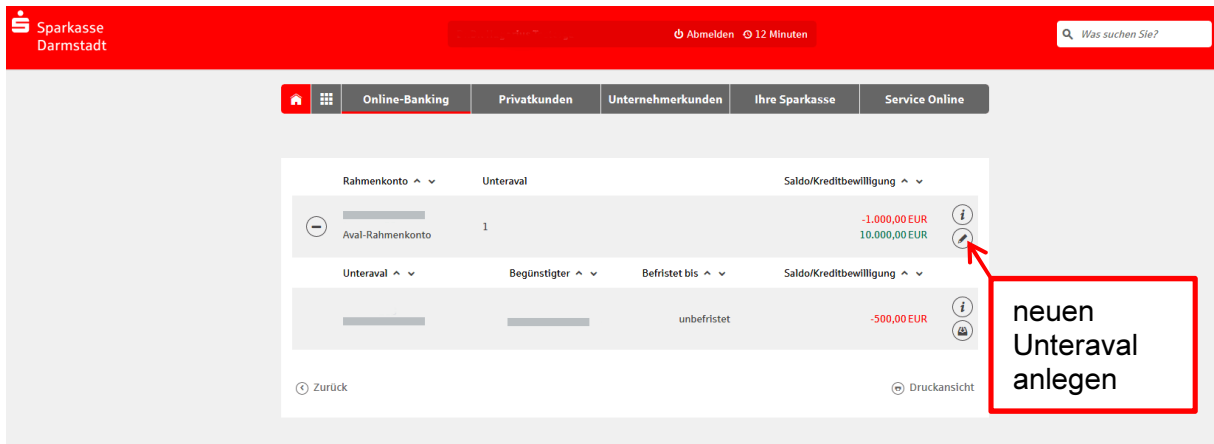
Sparkasse Darmstadt

Abmelden 12 Minuten

Was suchen Sie?

Online-Banking | Privatkunden | Unternehmerkunden | Ihre Sparkasse | Service Online

| Rahmenkonto | Unteraval | Saldo/Kreditbewilligung |
|---|---|---|
| Aval-Rahmenkonto | 1 | -1.000,00 EUR 10.000,00 EUR |

| Unteraval | Begünstigter | Befristet bis | Saldo/Kreditbewilligung |
|---|---|---|---|
| | | unbefristet | -500,00 EUR |

neuen Unteraval anlegen

Zurück

Druckansicht